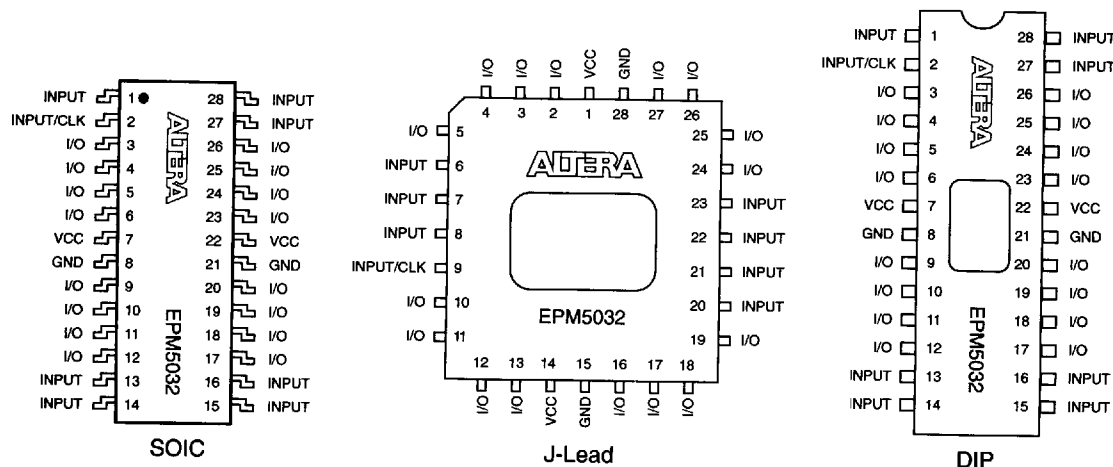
INPUT 1
INPUT/CLK 2
I/O 3
I/O 4
I/O 5
I/O 6
VCC 7
GND 8
I/O 9
I/O 10
I/O 11
I/O 12
INPUT 13
INPUT 14
28 INPUT
27 INPUT
26 I/O
25 I/O
24 I/O
23 I/O
22 VCC
21 GND
20 I/O
19 I/O
18 I/O
17 I/O
16 INPUT
15 INPUT
ALTERA
EPM5032
SOIC

I/O 4
I/O 3
I/O 2
VCC 1
GND 28
I/O 27
I/O 26
I/O 5
INPUT 6
INPUT 7
INPUT 8
INPUT/CLK 9
I/O 10
I/O 11
25 I/O
24 I/O
23 INPUT
22 INPUT
21 INPUT
20 INPUT
19 I/O
ALTERA
EPM5032
12 I/O
13 I/O
14 VCC
15 GND
16 I/O
17 I/O
18 I/O
J-Lead

INPUT 1
INPUT/CLK 2
I/O 3
I/O 4
I/O 5
I/O 6
VCC 7
GND 8
I/O 9
I/O 10
I/O 11
I/O 12
INPUT 13
INPUT 14
28 INPUT
27 INPUT
26 I/O
25 I/O
24 I/O
23 I/O
22 VCC
21 GND
20 I/O
19 I/O
18 I/O
17 I/O
16 INPUT
15 INPUT
ALTERA
EPM5032
DIP